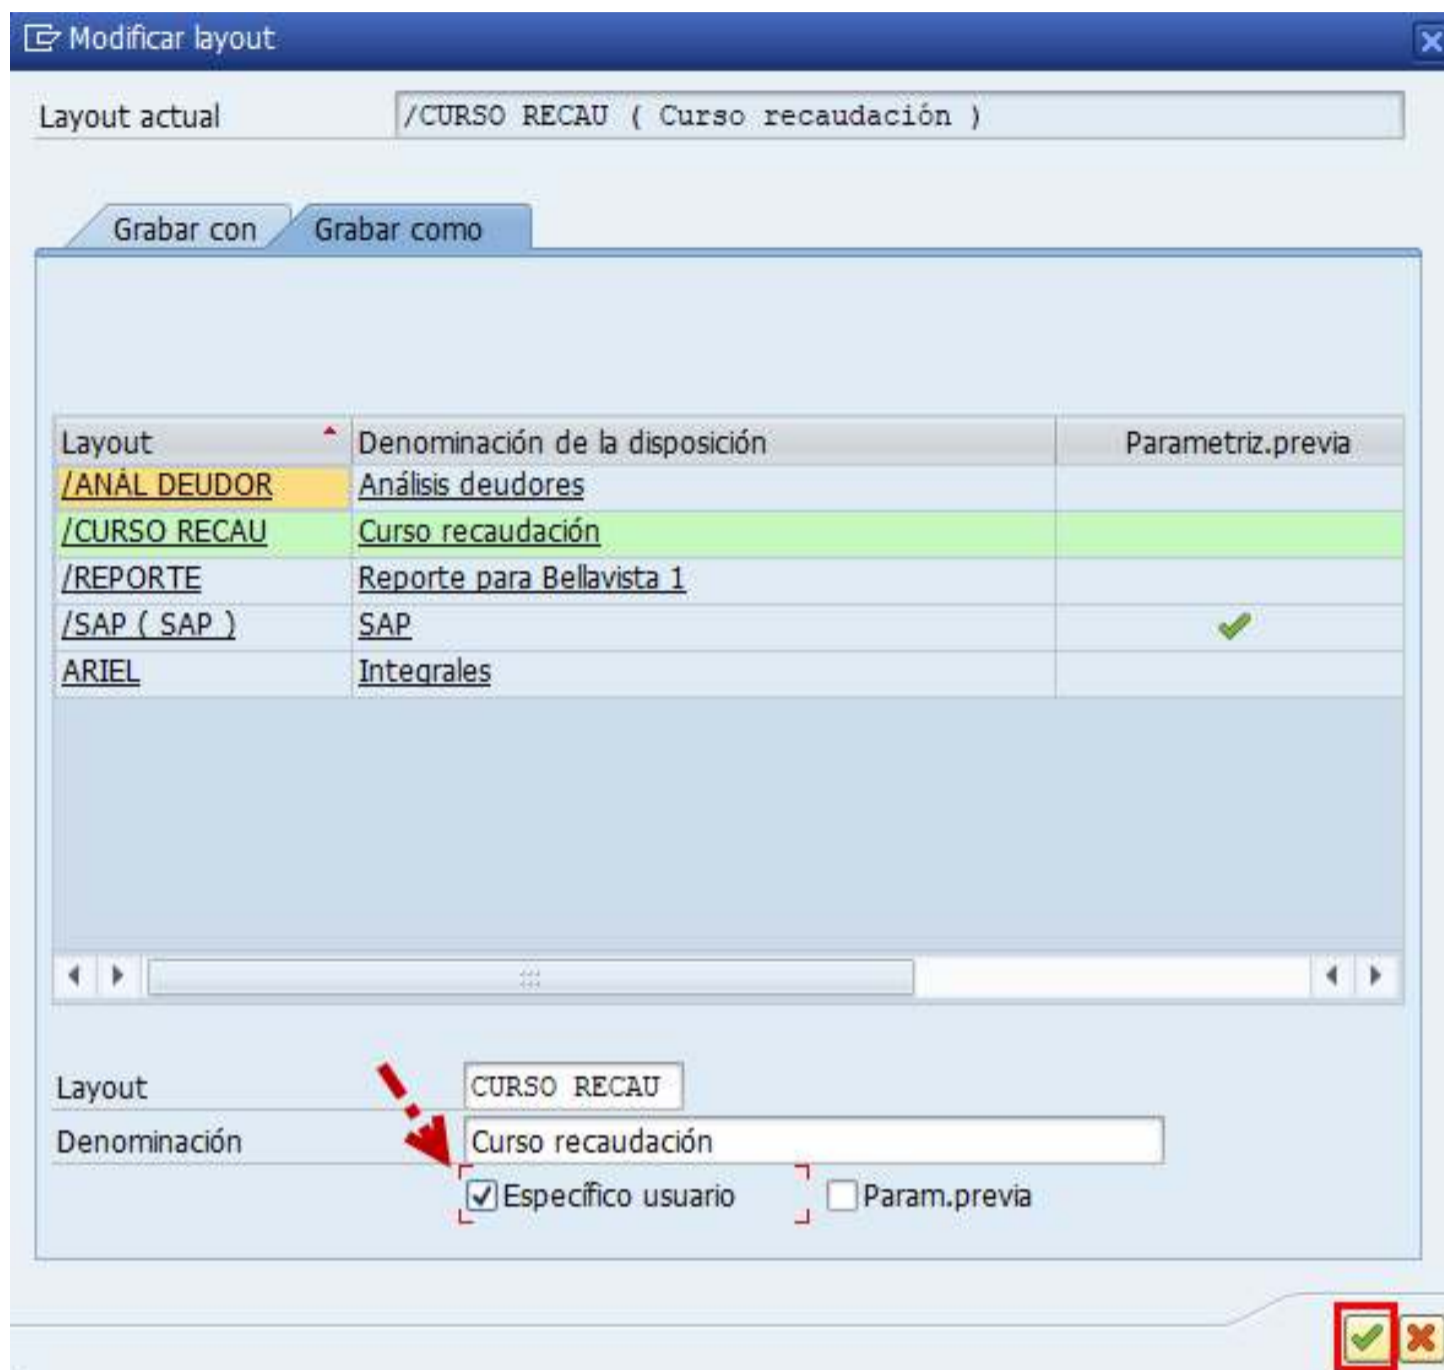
Modificar layout

Layout actual /CURSO RECAU ( Curso recaudación )

Grabar con
Grabar como

| Layout | Denominación de la disposición | Parametriz.previa |
|---|---|---|
| /ANÁL DEUDOR | Análisis deudores | |
| /CURSO RECAU | Curso recaudación | |
| /REPORTE | Reporte para Bellavista 1 | |
| /SAP ( SAP ) | SAP | ✓ |
| ARIEL | Integrales | |

Layout CURSO RECAU
Denominación Curso recaudación
Específico usuario
Param.previa